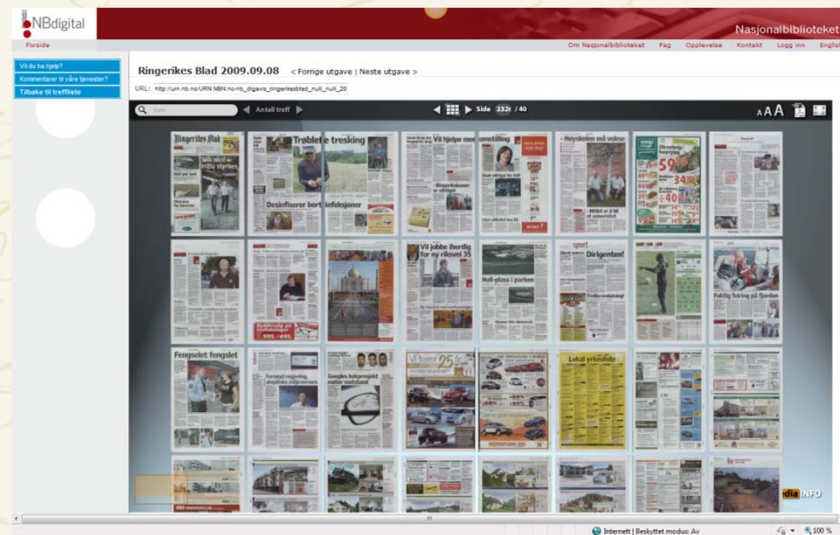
NBdigital

Nasjonalbiblioteket

Forside

Om Nasjonalbiblioteket Fag Opplevelse Kontakt Logg inn English

Vil du ha hjelp?

Kommentarer til våre tjenester?

Tilbake til treffliste

Ringerikes Blad 2009.09.08 < Forrige utgave | Neste utgave >

URL: http://urn.nb.no/URN:NBN:no-nb_digavis_ringerikesblad_null_null_20

Søk

Antall treff

Side 232 / 40

Ringerikes Blad

Trøblete tresking

Desinfiserer bort infeksjoner

Vil hjelpe mot ...

Høyskolen må vokse

Vil jobbe iherdig for ny riksvei 35

Dirigenten!

Faktig feiring på fjorden

Fengslet fengslet

Lokal vrkesliste

Internett | Beskyttet modus: Av

100 %